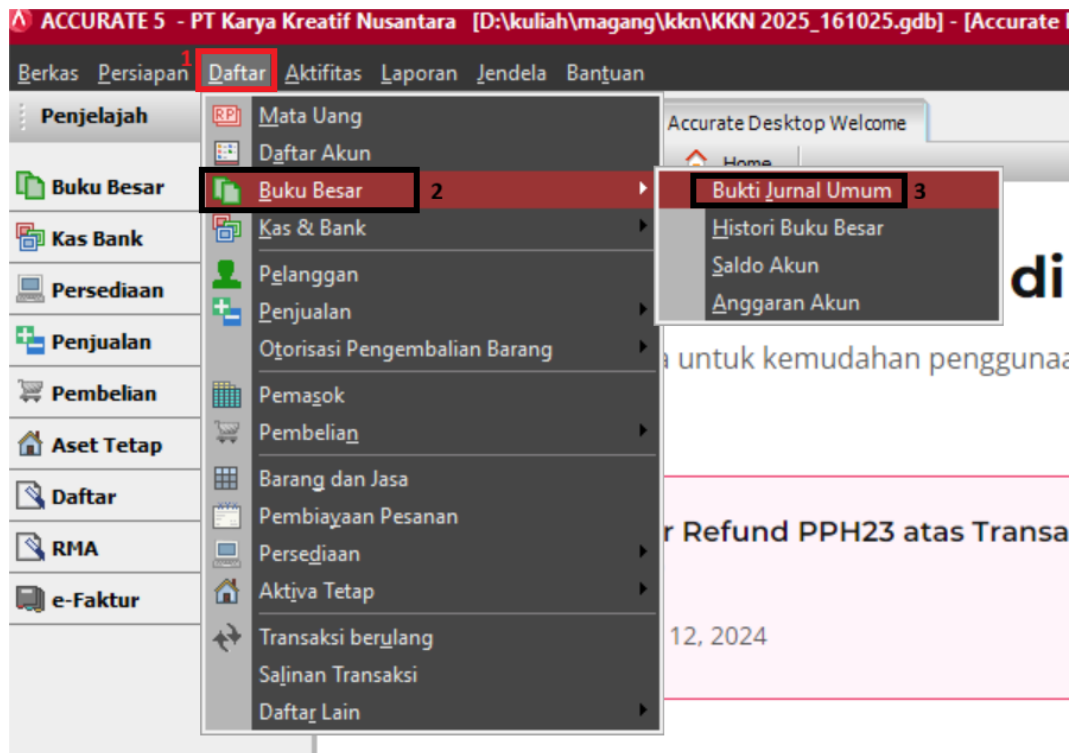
ACCURATE 5 - PT Karya Kreatif Nusantara [D:\kuliah\magang\kkn\KKN 2025_161025.gdb] - [Accurate

Berkas Persiapan 1 Daftar Aktifitas Laporan Jendela Bantuan

Penjelajah

Buku Besar
Kas Bank
Persediaan
Penjualan
Pembelian
Aset Tetap
Daftar
RMA
e-Faktur

Mata Uang
Daftar Akun
Buku Besar 2
Kas & Bank
Pelanggan
Penjualan
Otorisasi Pengembalian Barang
Pemasok
Pembelian
Barang dan Jasa
Pembiayaan Pesanan
Persediaan
Aktiva Tetap
Transaksi berulang
Salinan Transaksi
Daftar Lain

Bukti Jurnal Umum 3
Histori Buku Besar
Saldo Akun
Anggaran Akun

Accurate Desktop Welcome
Home

di
a untuk kemudahan pengguna
r Refund PPH23 atas Transa
12, 2024